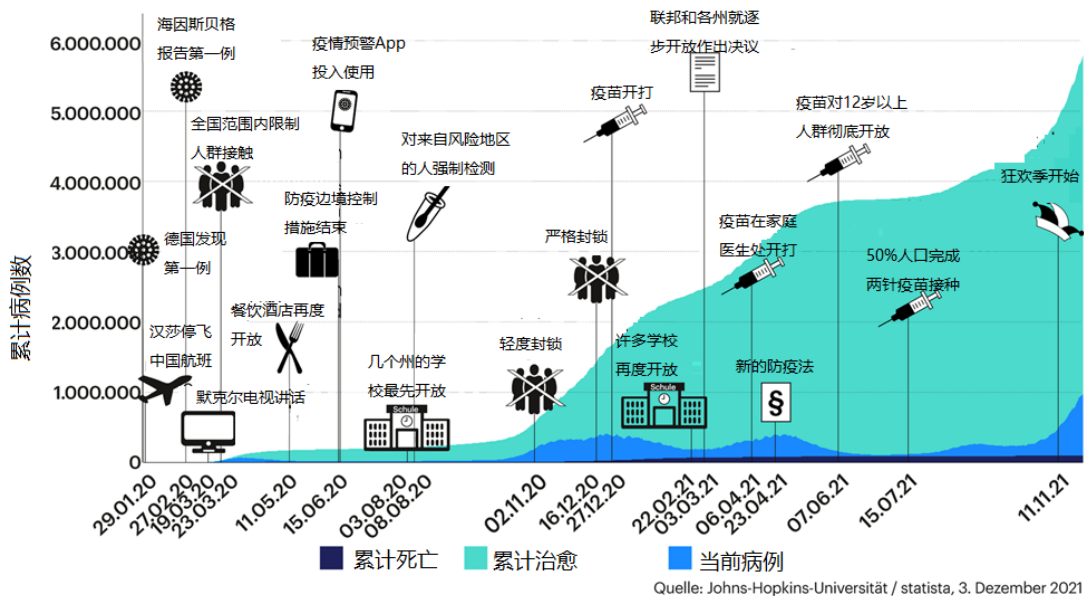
6.000.000
5.000.000
4.000.000
3.000.000
2.000.000
1.000.000
0

累计病例数

海因斯贝格报告第一例

全国范围内限制人群接触

德国发现第一例

汉莎停飞中国航班

默克尔电视讲话

餐饮酒店再度开放

疫情预警App投入使用

防疫边境控制措施结束

对来自风险地区的人强制检测

几个州的学校最先开放

Schule

轻度封锁

严格封锁

疫苗开打

许多学校再度开放

Schule

联邦和各州就逐步开放作出决议

疫苗在家庭医生处开打

新的防疫法

§

疫苗对12岁以上人群彻底开放

50%人口完成两针疫苗接种

狂欢季开始

29.01.20
27.02.20
19.03.20
23.03.20
11.05.20
15.06.20
03.08.20
08.08.20
02.11.20
16.12.20
27.12.20
22.02.21
03.03.21
06.04.21
23.04.21
07.06.21
15.07.21
11.11.21

累计死亡 累计治愈 当前病例

Quelle: Johns-Hopkins-Universität / statista, 3. Dezember 2021